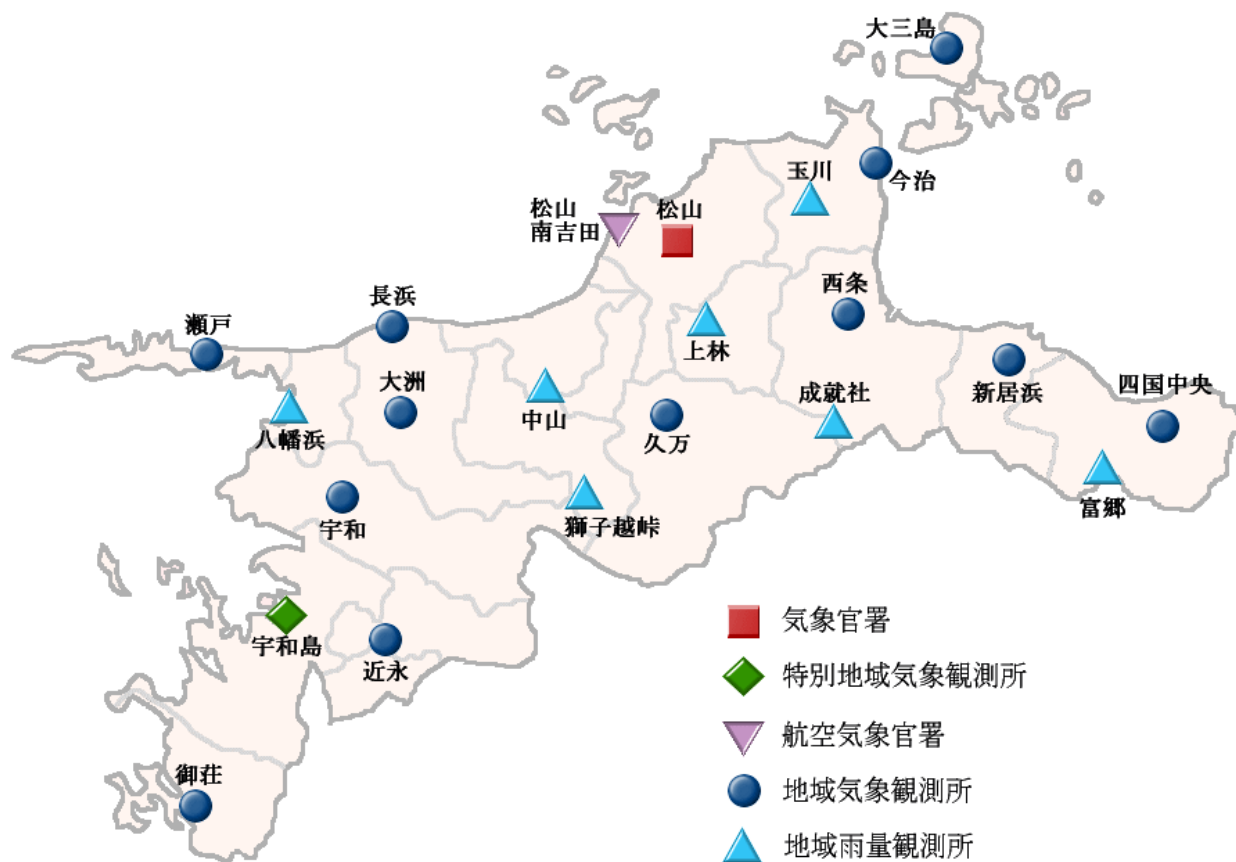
大三島
玉川
今治
松山
南吉田
松山
西条
長浜
瀬戸
上林
新居浜
四国中央
大洲
成就社
中山
八幡浜
久万
富郷
宇和
獅子越峠
宇和島
近永
御荘

気象官署
特別地域気象観測所
航空気象官署
地域気象観測所
地域雨量観測所